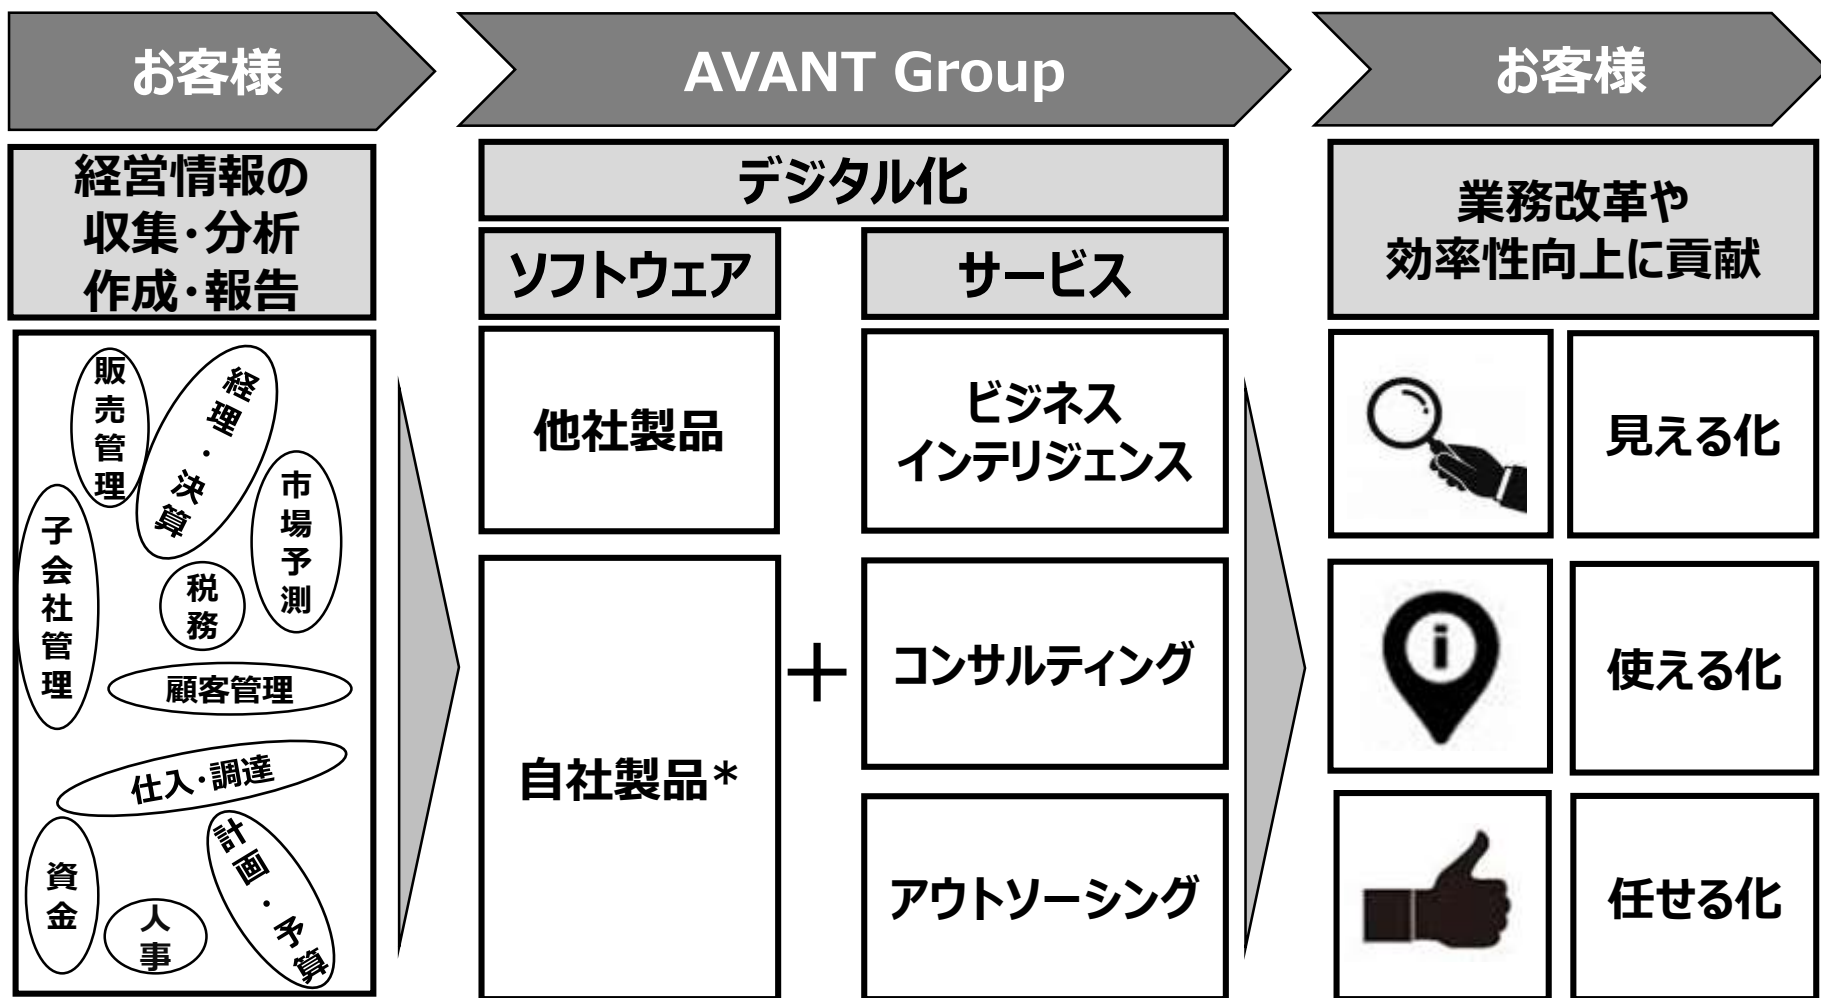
お客様

経営情報の
収集・分析
作成・報告

販売管理
経理・決算
市場予測
子会社管理
税務
顧客管理
仕入・調達
計画・予算
資金
人事

AVANT Group

デジタル化

ソフトウェア

サービス

他社製品

自社製品＊

＋

ビジネス
インテリジェンス

コンサルティング

アウトソーシング

お客様

業務改革や
効率性向上に貢献

見える化

使える化

任せる化